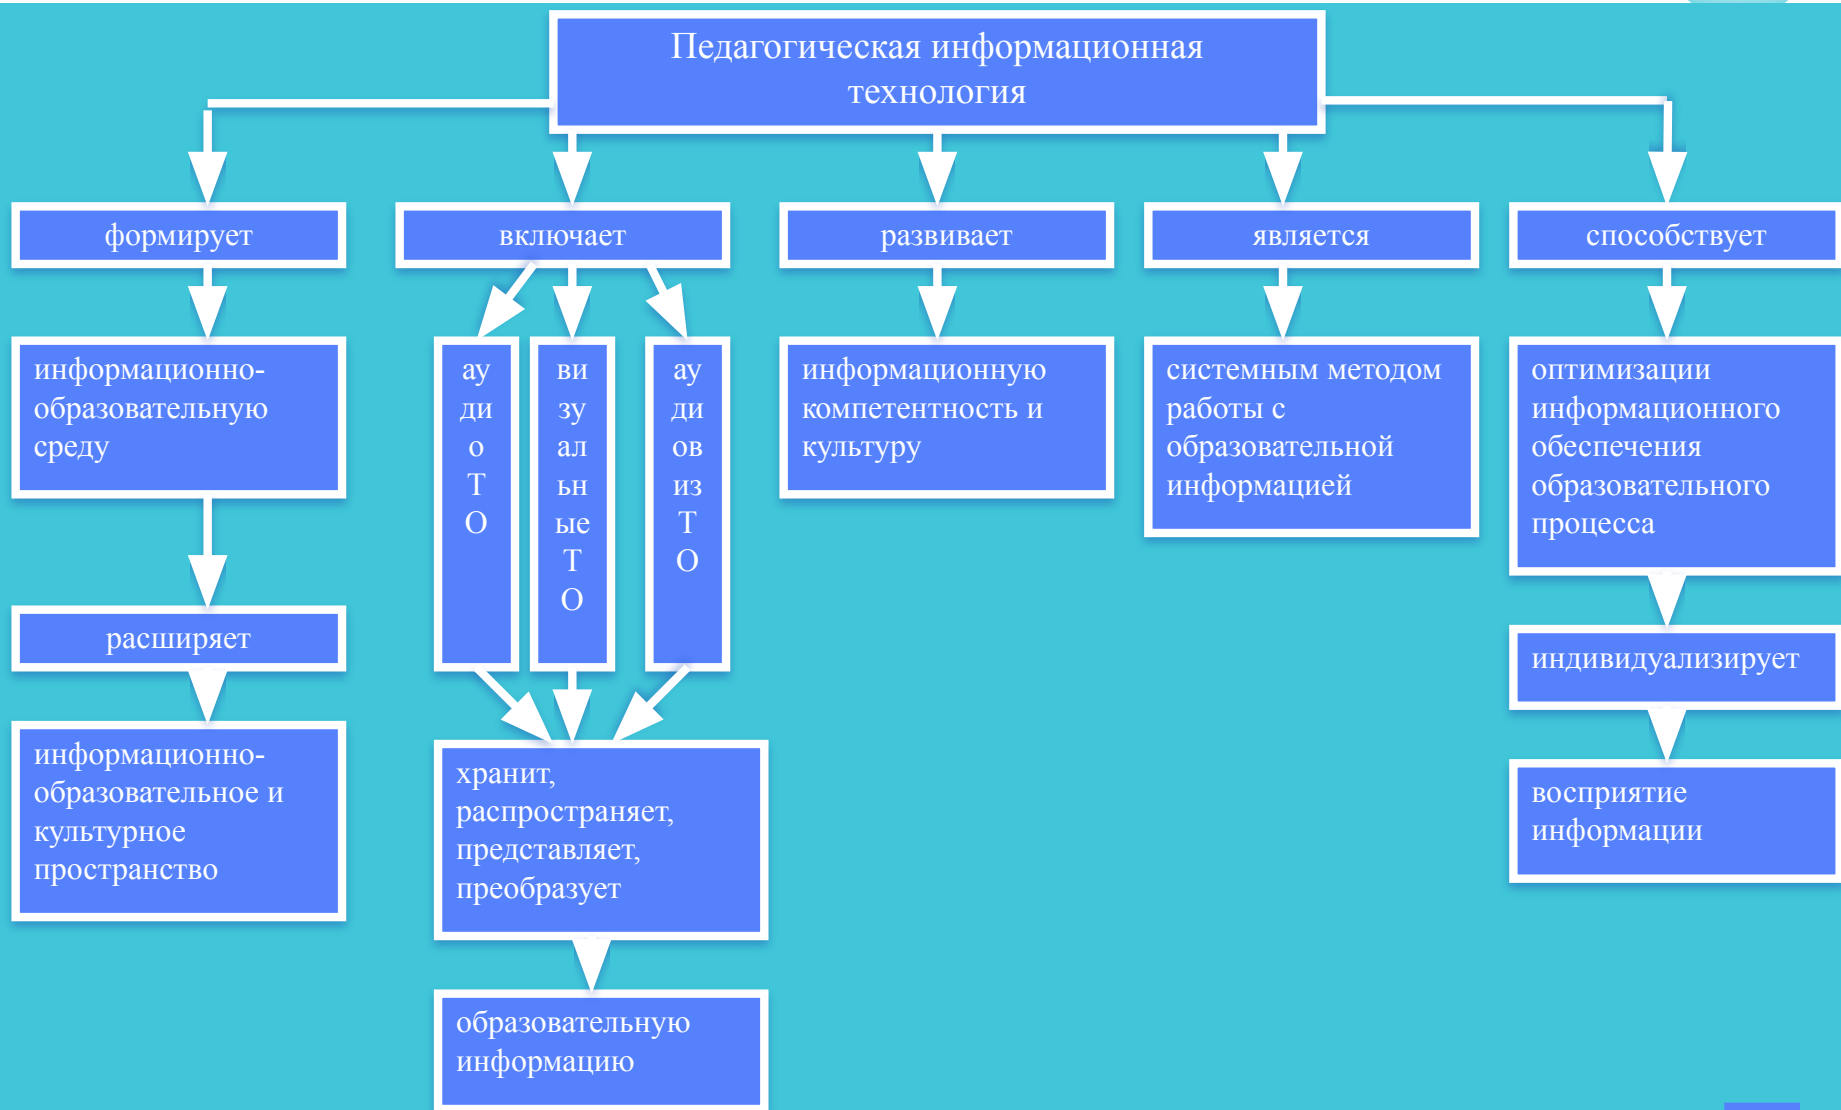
Педагогическая информационная технология

формирует

включает

развивает

является

способствует

информационно-образовательную среду

расширяет

информационно-образовательное и культурное пространство

ау ди о Т О

ви зу ал ьн ые Т О

ау ди ов из Т О

хранит, распространяет, представляет, преобразует

образовательную информацию

информационную компетентность и культуру

системным методом работы с образовательной информацией

оптимизации информационного обеспечения образовательного процесса

индивидуализирует

восприятие информации